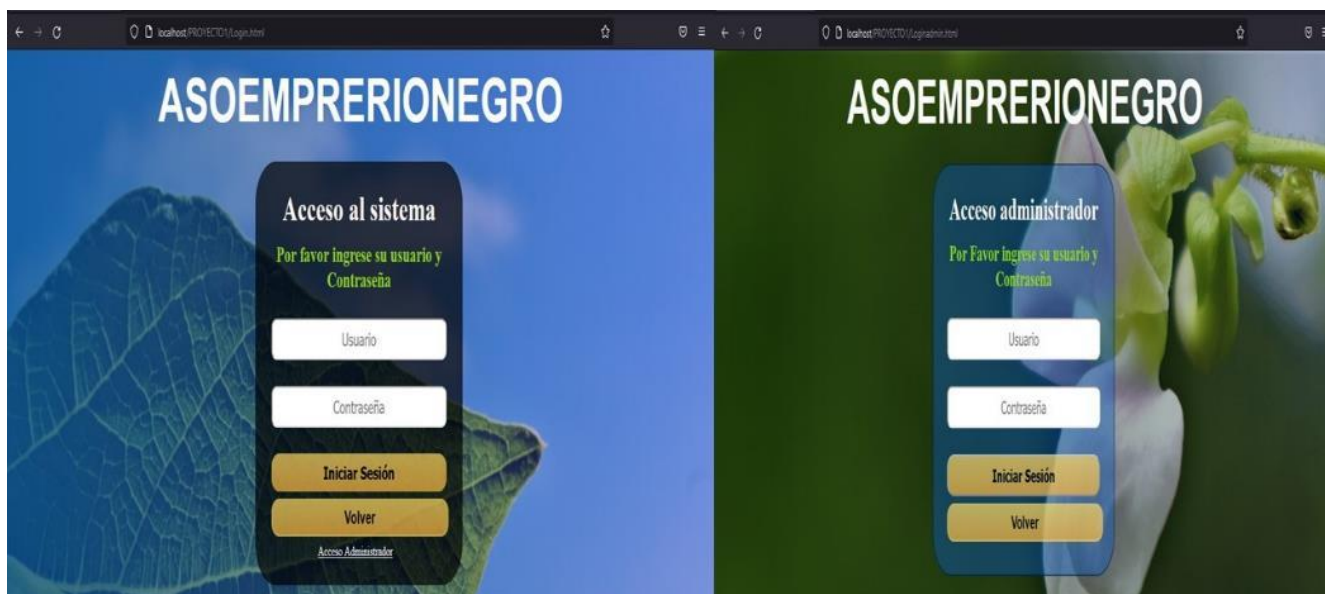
localhost/PROYECTO1/Login.html

ASOEMPRERIONEGRO

Acceso al sistema

Por favor ingrese su usuario y Contraseña

Usuario

Contraseña

Iniciar Sesión

Volver

Acceso Administrador

localhost/PROYECTO1/Loginadmin.html

ASOEMPRERIONEGRO

Acceso administrador

Por Favor ingrese su usuario y Contraseña

Usuario

Contraseña

Iniciar Sesión

Volver